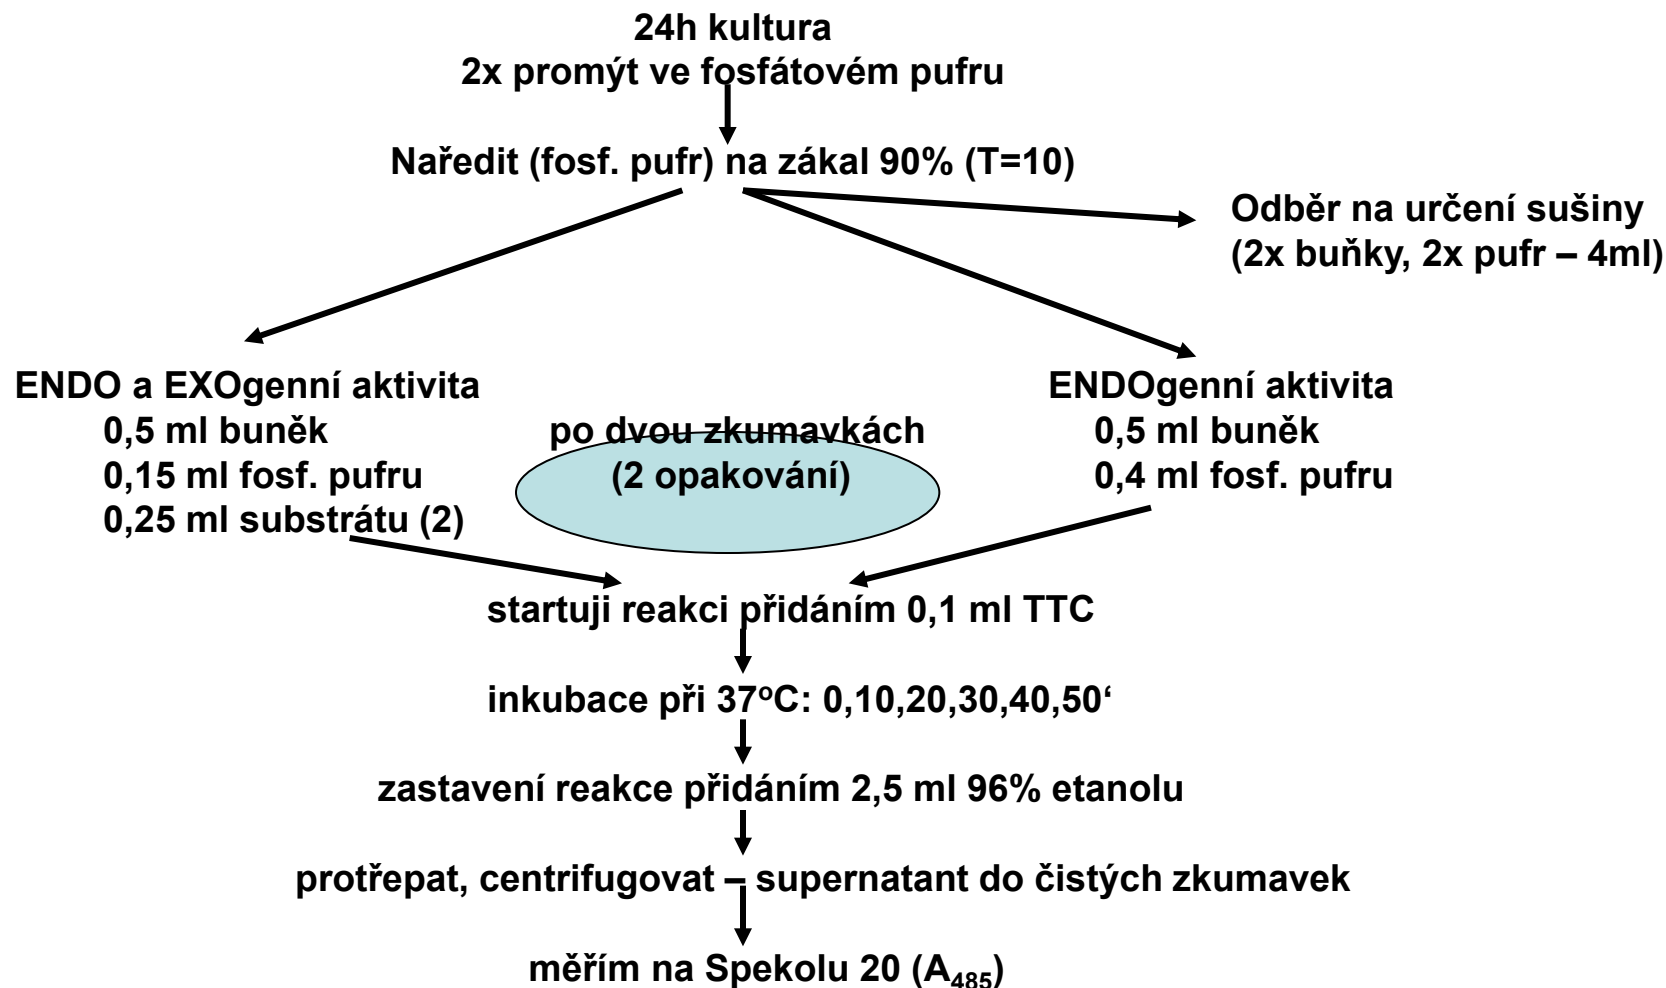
24h kultura
2x promýt ve fosfátovém pufru

Naředit (fosf. pufr) na zákal 90% (T=10)

Odběr na určení sušiny
(2x buňky, 2x pufr – 4ml)

ENDO a EXOgenní aktivita
0,5 ml buněk
0,15 ml fosf. pufru
0,25 ml substrátu (2)

po dvou zkumavkách
(2 opakování)

ENDOgenní aktivita
0,5 ml buněk
0,4 ml fosf. pufru

startuji reakci přidáním 0,1 ml TTC

inkubace při 37$^{o}$C: 0,10,20,30,40,50‘

zastavení reakce přidáním 2,5 ml 96% etanolu

protřepat, centrifugovat – supernatant do čistých zkumavek

měřím na Spekolu 20 ($A_{485}$)